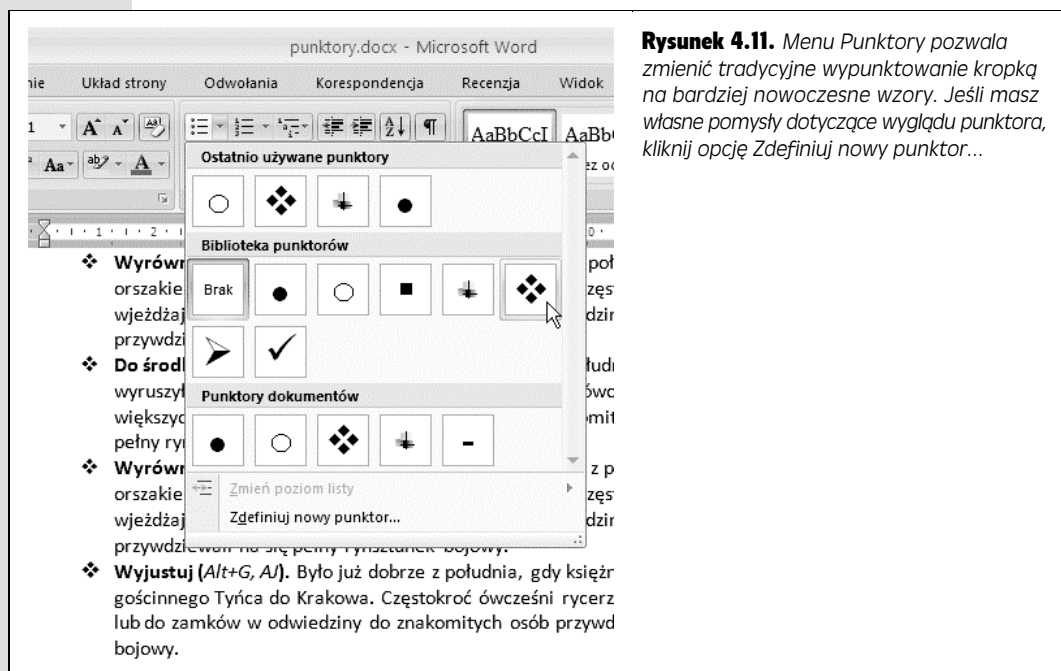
punktory.docx - Microsoft Word

nie Układ strony Odwołania Korespondencja Recenzja Widok

AaBbCcI AaBb

Ostatnio używane punktory

Biblioteka punktorów

Brak

Punktory dokumentów

Zmień poziom listy

Zdefiniuj nowy punktor...

❖ Wyrówn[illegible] poł orszakie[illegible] zęs wjeżdżaj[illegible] dzi przywdzi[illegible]

❖ Do środl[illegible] łudn wyruszył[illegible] ówc większ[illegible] mit pełny ry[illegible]

❖ Wyrówn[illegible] z p orszakie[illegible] zęs wjeżdżaj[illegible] dzi przywdziewali na się pełny rynsztunek bojowy.

❖ Wyjustuj (Alt+G, AJ). Było już dobrze z południa, gdy księżn gościnnego Tyńca do Krakowa. Częstokroć ówcześni rycerz lub do zamków w odwiedziny do znakomitych osób przywd bojowy.

Rysunek 4.11. Menu Punktory pozwala zmienić tradycyjne wypunktowanie kropką na bardziej nowoczesne wzory. Jeśli masz własne pomysły dotyczące wyglądu punktora, kliknij opcję Zdefiniuj nowy punktor…